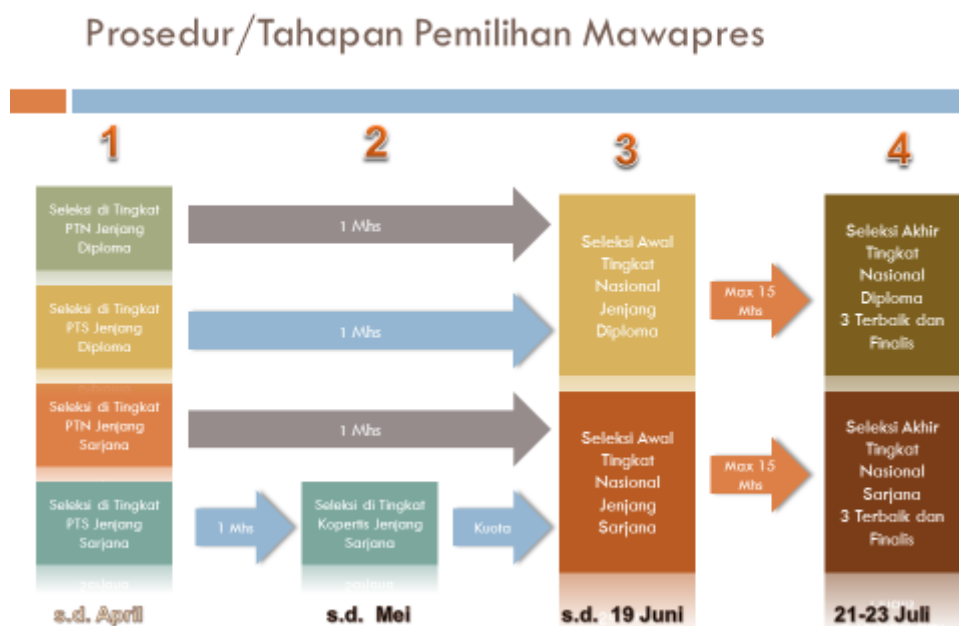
Prosedur/Tahapan Pemilihan Mawapres

1

2

3

4

Seleksi di Tingkat PTN Jenjang Diploma

1 Mhs

Seleksi di Tingkat PTS Jenjang Diploma

1 Mhs

Seleksi Awal Tingkat Nasional Jenjang Diploma

Max 15 Mhs

Seleksi Akhir Tingkat Nasional Diploma 3 Terbaik dan Finalis

Seleksi di Tingkat PTN Jenjang Sarjana

1 Mhs

Seleksi di Tingkat PTS Jenjang Sarjana

1 Mhs

Seleksi di Tingkat Kopertis Jenjang Sarjana

Kuota

Seleksi Awal Tingkat Nasional Jenjang Sarjana

Max 15 Mhs

Seleksi Akhir Tingkat Nasional Sarjana 3 Terbaik dan Finalis

s.d. April

s.d. Mei

s.d. 19 Juni

21-23 Juli